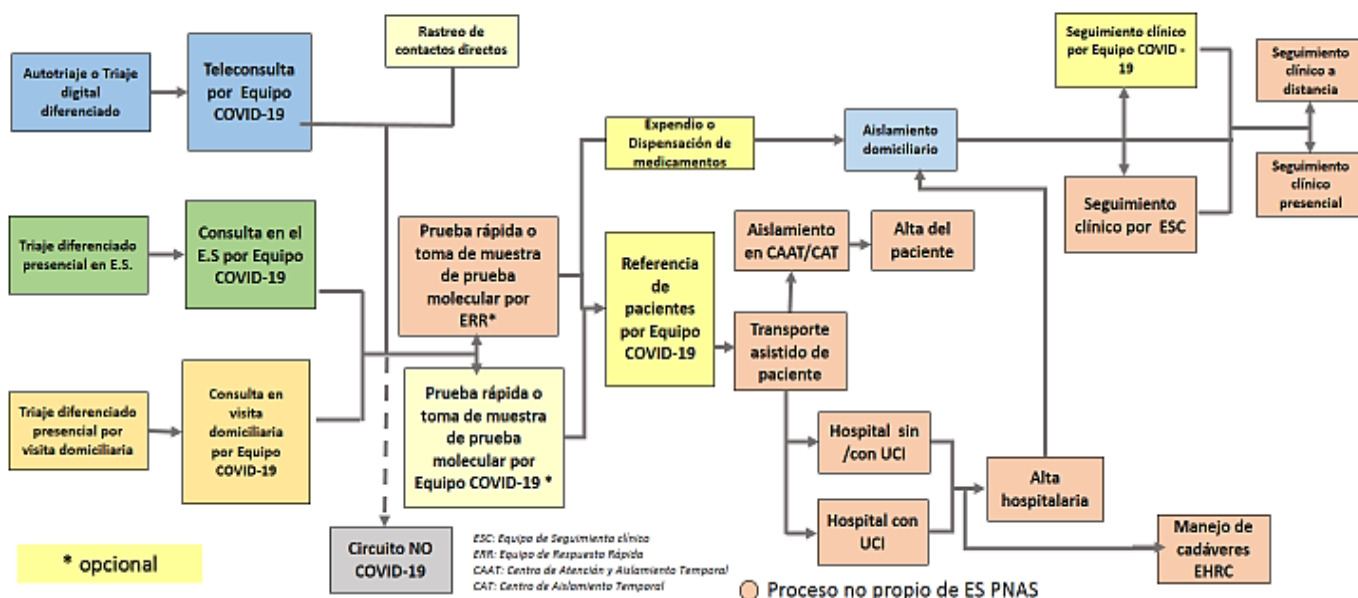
Autotriaje o Triaje digital diferenciado

Teleconsulta por Equipo COVID-19

Rastreo de contactos directos

Expendio o Dispensación de medicamentos

Aislamiento domiciliario

Seguimiento clínico por Equipo COVID - 19

Seguimiento clínico a distancia

Seguimiento clínico presencial

Seguimiento clínico por ESC

Triaje diferenciado presencial en E.S.

Consulta en el E.S por Equipo COVID-19

Prueba rápida o toma de muestra de prueba molecular por ERR*

Referencia de pacientes por Equipo COVID-19

Aislamiento en CAAT/CAT

Alta del paciente

Transporte asistido de paciente

Triaje diferenciado presencial por visita domiciliaria

Consulta en visita domiciliaria por Equipo COVID-19

Prueba rápida o toma de muestra de prueba molecular por Equipo COVID-19 *

Hospital sin /con UCI

Hospital con UCI

Alta hospitalaria

Manejo de cadáveres EHRC

Circuito NO COVID-19

* opcional

ESC: Equipo de Seguimiento clínico
ERR: Equipo de Respuesta Rápida
CAAT: Centro de Atención y Aislamiento Temporal
CAT: Centro de Aislamiento Temporal

Proceso no propio de ES PNAS